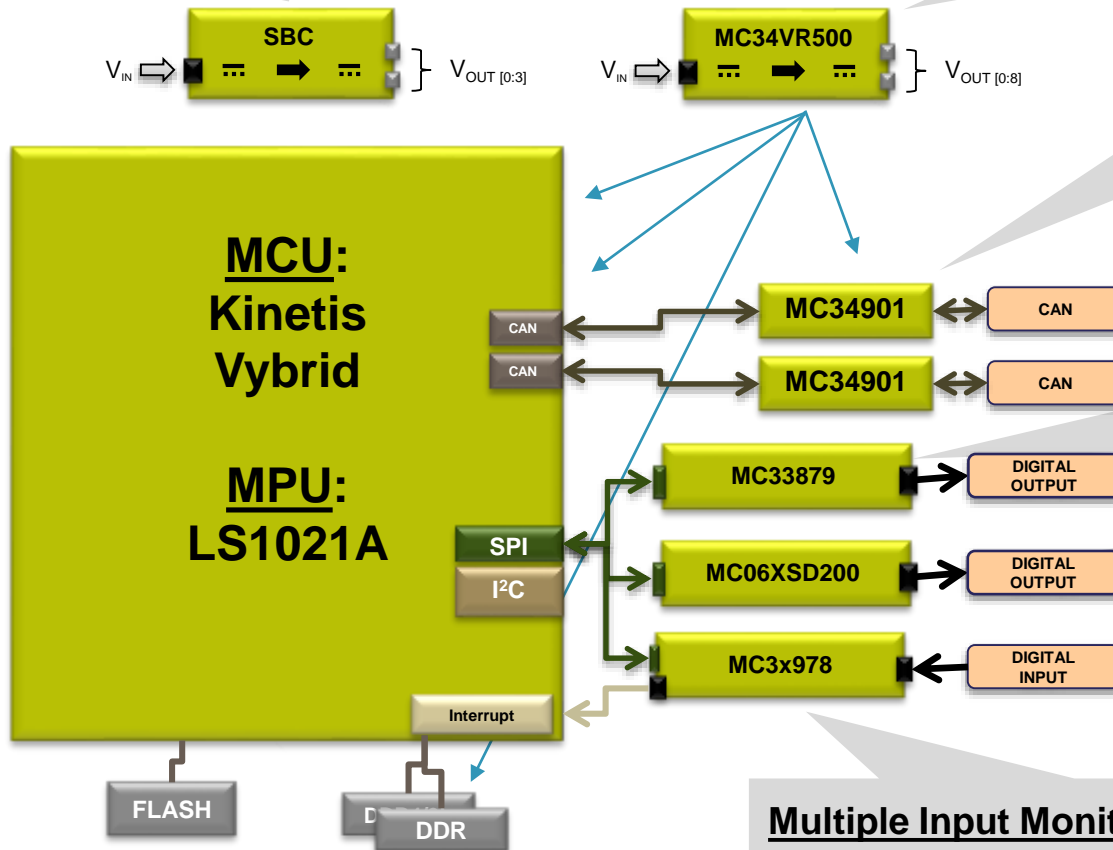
SBC

$V_{IN}$

$V_{OUT\ [0:3]}$

MC34VR500

$V_{IN}$

$V_{OUT\ [0:8]}$

MCU:
Kinetis
Vybrid

MPU:
LS1021A

CAN

CAN

SPI

I²C

Interrupt

MC34901

CAN

MC34901

CAN

MC33879

DIGITAL OUTPUT

MC06XSD200

DIGITAL OUTPUT

MC3x978

DIGITAL INPUT

FLASH

D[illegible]

DDR

Multiple Input Monit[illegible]